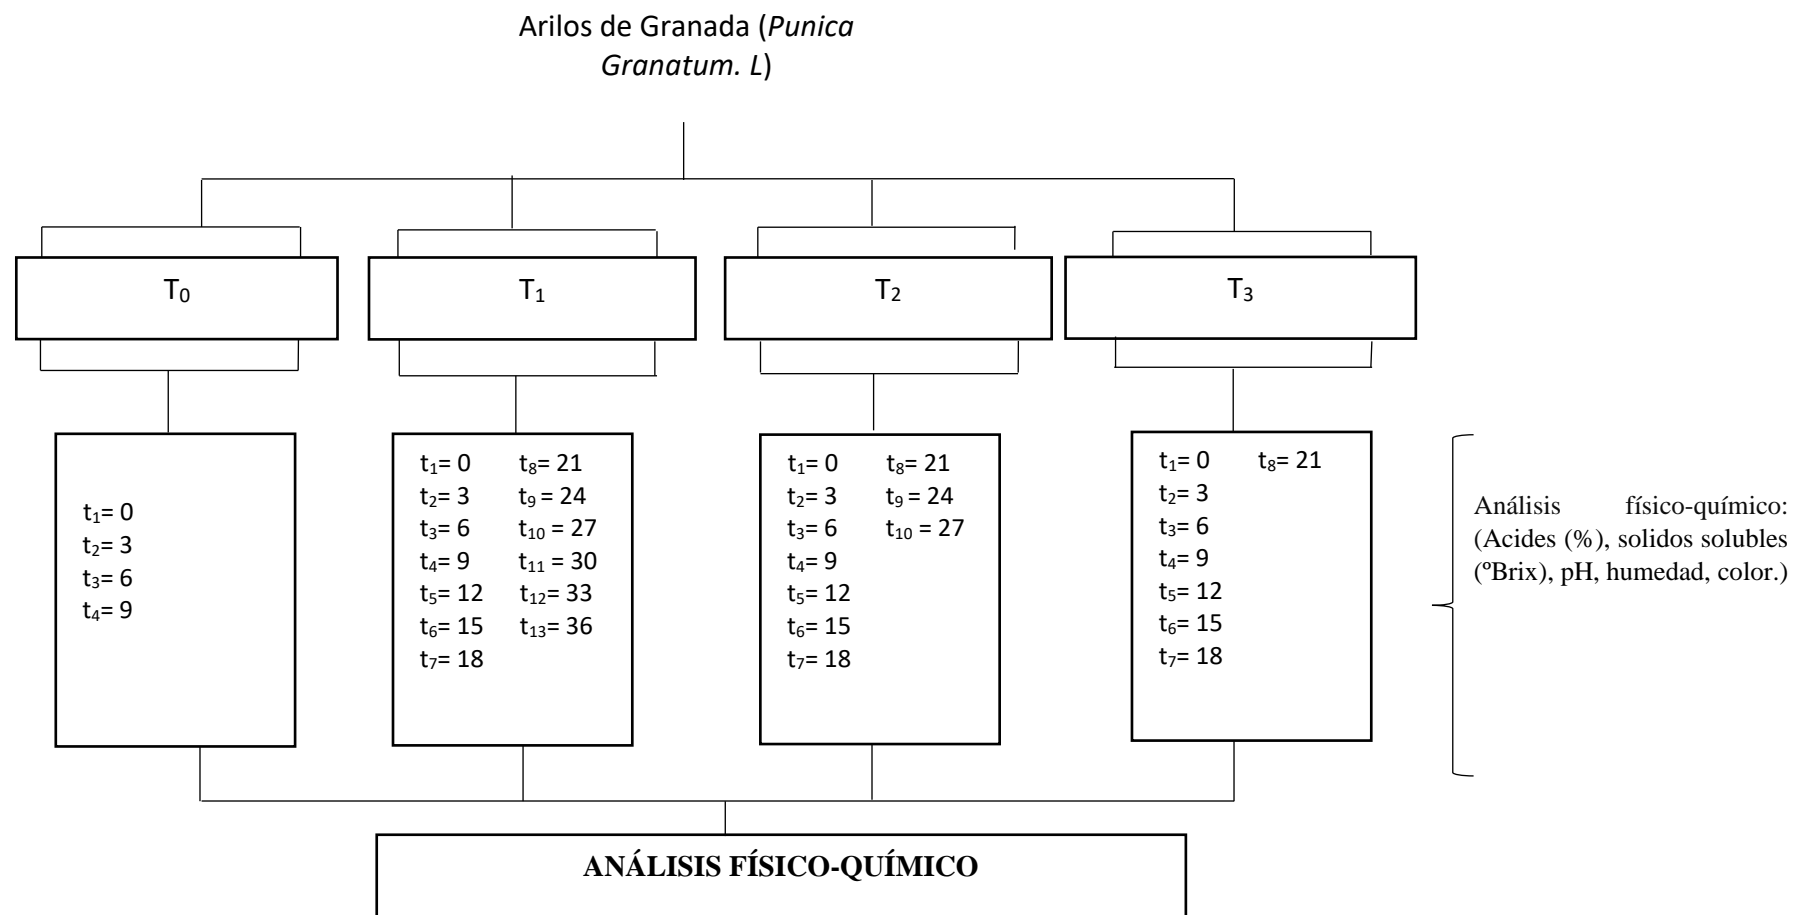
Arilos de Granada (*Punica Granatum. L*)

$T_0$

$T_1$

$T_2$

$T_3$

$t_1$= 0
$t_2$= 3
$t_3$= 6
$t_4$= 9

$t_1$= 0
$t_2$= 3
$t_3$= 6
$t_4$= 9
$t_5$= 12
$t_6$= 15
$t_7$= 18
$t_8$= 21
$t_9$ = 24
$t_{10}$ = 27
$t_{11}$ = 30
$t_{12}$ = 33
$t_{13}$ = 36

$t_1$= 0
$t_2$= 3
$t_3$= 6
$t_4$= 9
$t_5$= 12
$t_6$= 15
$t_7$= 18
$t_8$= 21
$t_9$ = 24
$t_{10}$ = 27

$t_1$= 0
$t_2$= 3
$t_3$= 6
$t_4$= 9
$t_5$= 12
$t_6$= 15
$t_7$= 18
$t_8$= 21

Análisis físico-químico: (Acides (%), solidos solubles (ºBrix), pH, humedad, color.)

ANÁLISIS FÍSICO-QUÍMICO